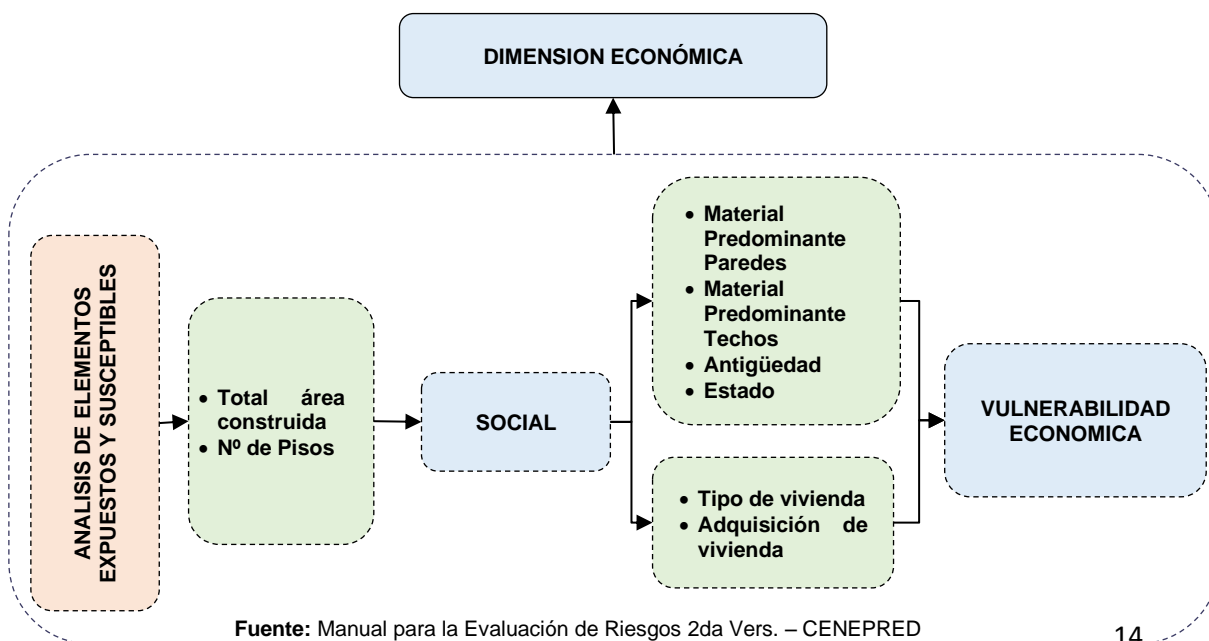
DIMENSION ECONÓMICA

ANALISIS DE ELEMENTOS EXPUESTOS Y SUSCEPTIBLES

• Total área construida
• Nº de Pisos

SOCIAL

• Material Predominante Paredes
• Material Predominante Techos
• Antigüedad
• Estado

• Tipo de vivienda
• Adquisición de vivienda

VULNERABILIDAD ECONOMICA

Fuente: Manual para la Evaluación de Riesgos 2da Vers. – CENEPRED

14